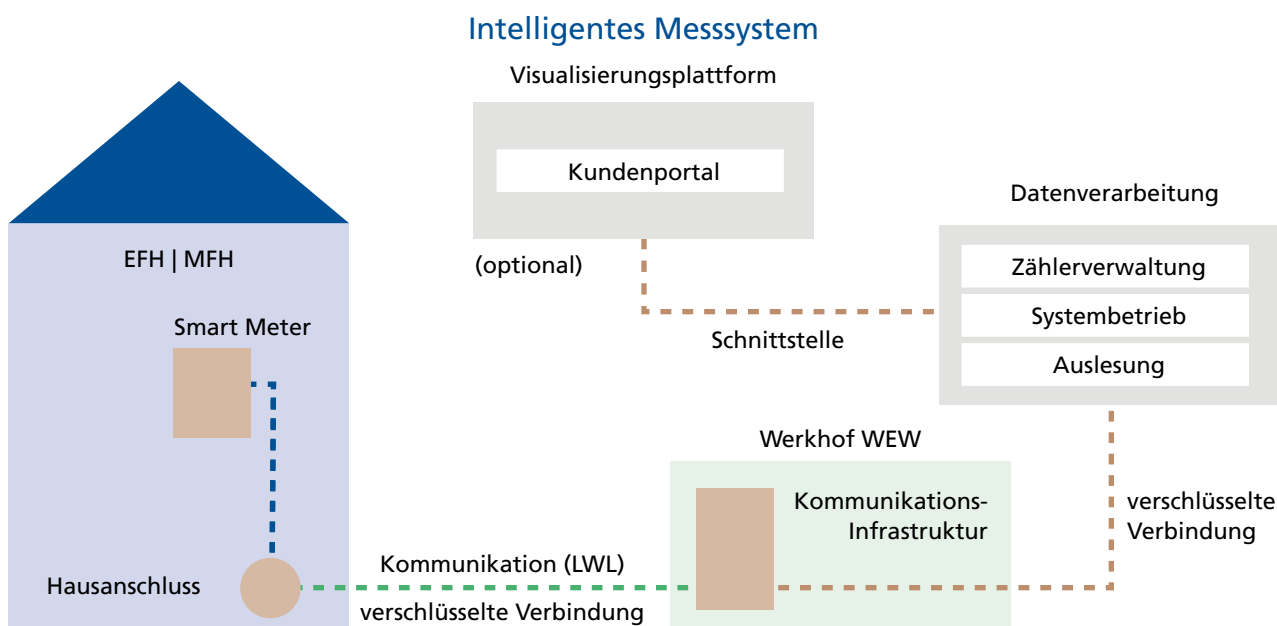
Intelligentes Messsystem

Visualisierungsplattform

Kundenportal

(optional)

Schnittstelle

Datenverarbeitung

Zählerverwaltung

Systembetrieb

Auslesung

EFH | MFH

Smart Meter

Hausanschluss

Kommunikation (LWL)

verschlüsselte Verbindung

Werkhof WEW

Kommunikations-Infrastruktur

verschlüsselte Verbindung